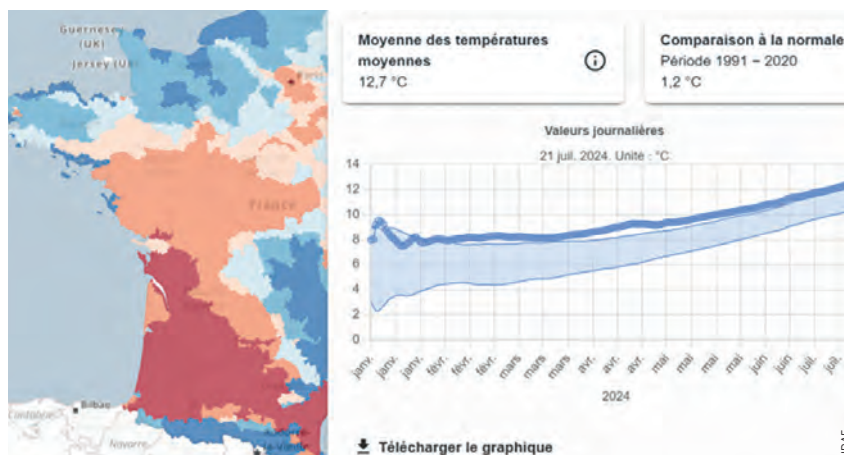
Guernesey (UK)
Jersey (UK)
Paris
France
Bilbao
Navarre

Moyenne des températures moyennes
12,7 °C

Comparaison à la normale
Période 1991 – 2020
1,2 °C

Valeurs journalières
21 juil. 2024. Unité : °C

14
12
10
8
6
4
2
0

janv.
janv.
janv.
févr.
févr.
févr.
mars
mars
mars
avr.
avr.
avr.
mai
mai
mai
juin
juin
juin
juil.

2024

Télécharger le graphique